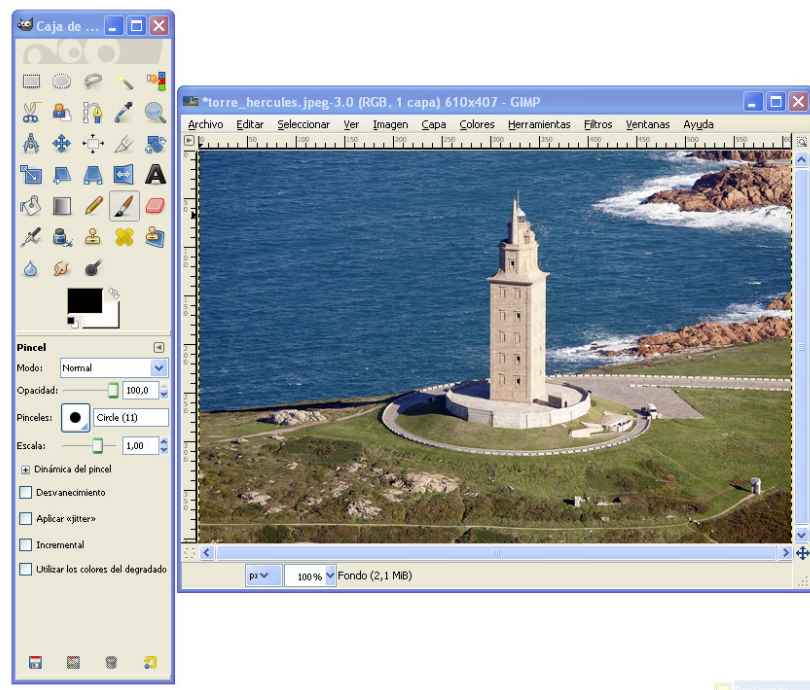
Caja de ...

Pincel
Modo: Normal
Opacidad: 100,0
Pinceles: Circle (11)
Escala: 1,00
Dinámica del pincel
Desvanecimiento
Aplicar «jitter»
Incremental
Utilizar los colores del degradado

*torre_hercules.jpeg-3.0 (RGB, 1 capa) 610x407 - GIMP
Archivo Editar Seleccionar Ver Imagen Capa Colores Herramientas Filtros Ventanas Ayuda
50 100 150 200 250 300 350 400 450 500 550 600
px 100% Fondo (2,1 MiB)